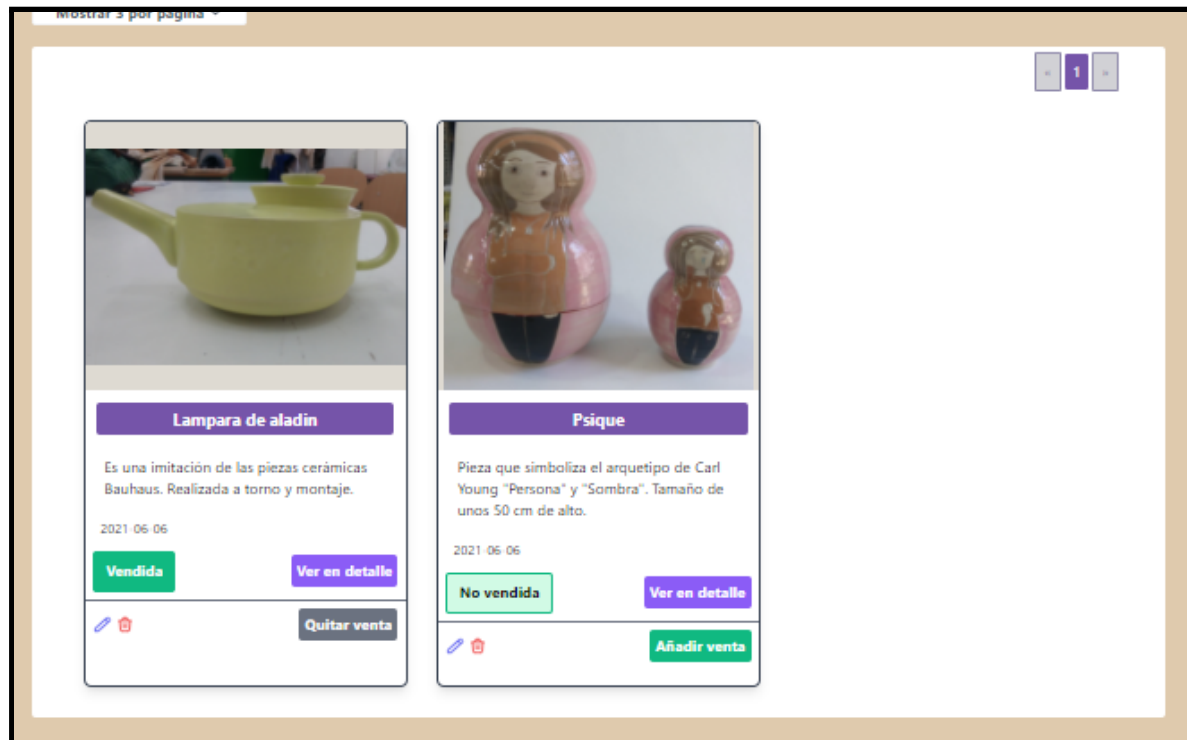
Mostrar 3 por página

« 1 »

Lampara de aladin

Es una imitación de las piezas cerámicas Bauhaus. Realizada a torno y montaje.

2021-06-06

Vendida

Ver en detalle

Quitar venta

Psique

Pieza que simboliza el arquetipo de Carl Young "Persona" y "Sombra". Tamaño de unos 50 cm de alto.

2021-06-06

No vendida

Ver en detalle

Añadir venta